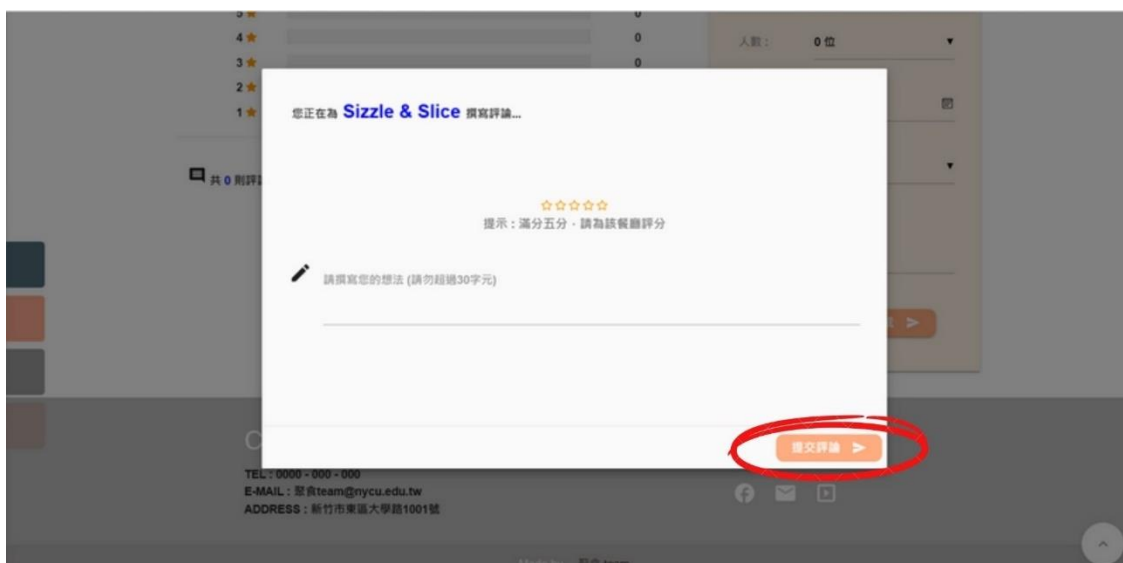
4 ★ 0
3 ★ 0
2 ★
1 ★

共 0 則評

人數： 0 位

您正在為 Sizzle & Slice 撰寫評論...

☆☆☆☆☆
提示：滿分五分，請為該餐廳評分

請撰寫您的想法 (請勿超過30字元)

提交評論 >

TEL : 0000 - 000 - 000
E-MAIL : 聚食team@nycu.edu.tw
ADDRESS : 新竹市東區大學路1001號